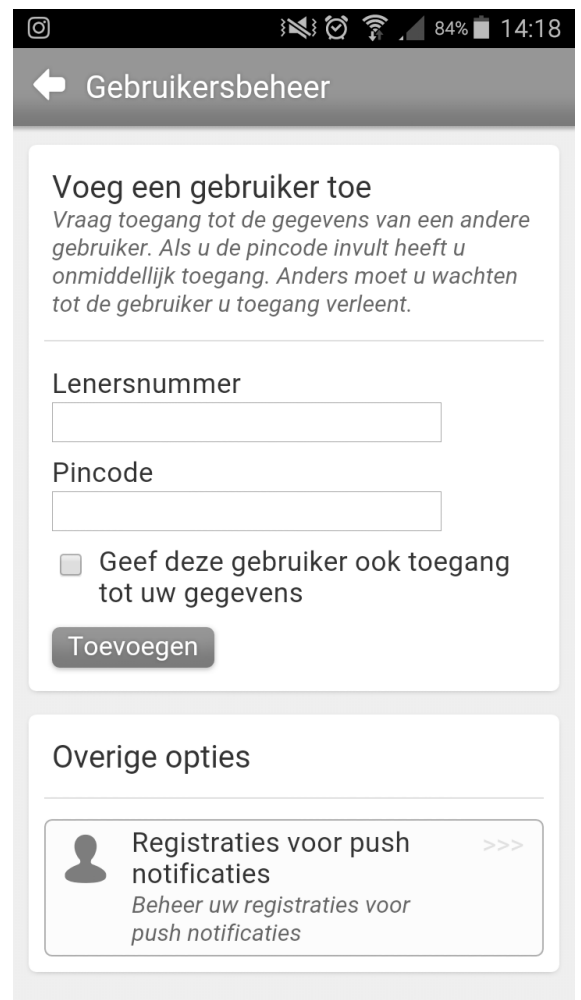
84% 14:18

Gebruikersbeheer

Voeg een gebruiker toe

Vraag toegang tot de gegevens van een andere gebruiker. Als u de pincode invult heeft u onmiddellijk toegang. Anders moet u wachten tot de gebruiker u toegang verleent.

Lenersnummer

Pincode

Geef deze gebruiker ook toegang tot uw gegevens

Toevoegen

Overige opties

Registraties voor push notificaties

>>>

Beheer uw registraties voor push notificaties